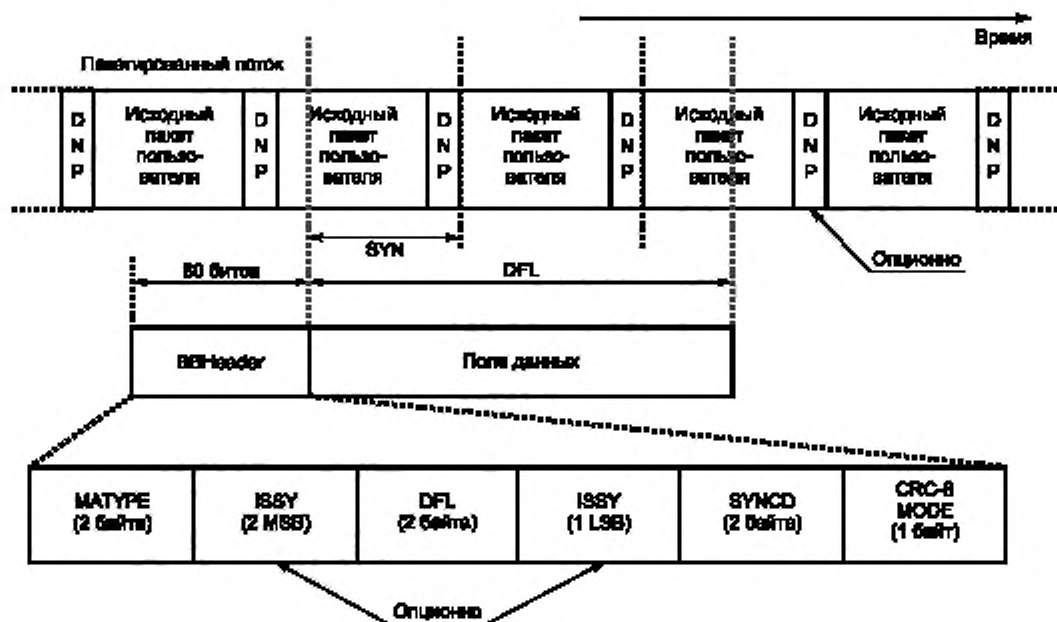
Время

Пакетированный поток

D N P

Исходный пакет пользователя

D N P

Исходный пакет пользователя

D N P

Исходный пакет пользователя

D N P

Исходный пакет пользователя

D N P

Исходный пакет пользователя

D N P

SYN

Опционно

80 битов

DFL

BBHeader

Поле данных

MATYPE (2 байта)

ISSY (2 MSB)

DFL (2 байта)

ISSY (1 LSB)

SYNCD (2 байта)

CRC-8 MODE (1 байт)

Опционно